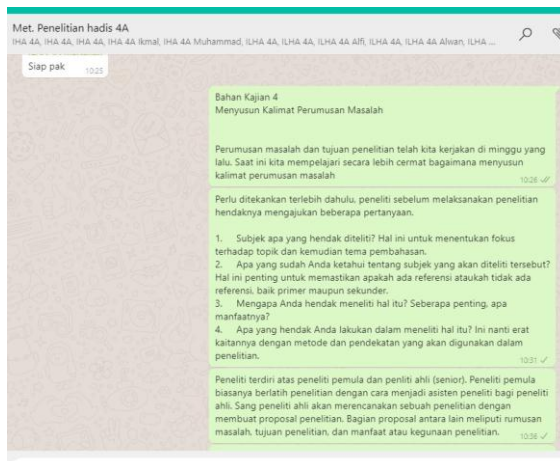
Met. Penelitian hadis 4A
IHA 4A, IHA 4A, IHA 4A, IHA 4A Ikmal, IHA 4A Muhammad, ILHA 4A, ILHA 4A, ILHA 4A Alfi, ILHA 4A, ILHA 4A Alwan, ILHA ...

Siap pak 10:25

Bahan Kajian 4
Menyusun Kalimat Perumusan Masalah

Perumusan masalah dan tujuan penelitian telah kita kerjakan di minggu yang lalu. Saat ini kita mempelajari secara lebih cermat bagaimana menyusun kalimat perumusan masalah 10:28

Perlu ditekankan terlebih dahulu, peneliti sebelum melaksanakan penelitian hendaknya mengajukan beberapa pertanyaan.

1. Subjek apa yang hendak diteliti? Hal ini untuk menentukan fokus terhadap topik dan kemudian tema pembahasan.
2. Apa yang sudah Anda ketahui tentang subjek yang akan diteliti tersebut? Hal ini penting untuk memastikan apakah ada referensi ataukah tidak ada referensi, baik primer maupun sekunder.
3. Mengapa Anda hendak meneliti hal itu? Seberapa penting, apa manfaatnya?
4. Apa yang hendak Anda lakukan dalam meneliti hal itu? Ini nanti erat kaitannya dengan metode dan pendekatan yang akan digunakan dalam penelitian. 10:31

Peneliti terdiri atas peneliti pemula dan penliti ahli (senior). Peneliti pemula biasanya berlatih penelitian dengan cara menjadi asisten peneliti bagi peneliti ahli. Sang peneliti ahli akan merencanakan sebuah penelitian dengan membuat proposal penelitian. Bagian proposal antara lain meliputi rumusan masalah, tujuan penelitian, dan manfaat atau kegunaan penelitian. 10:36